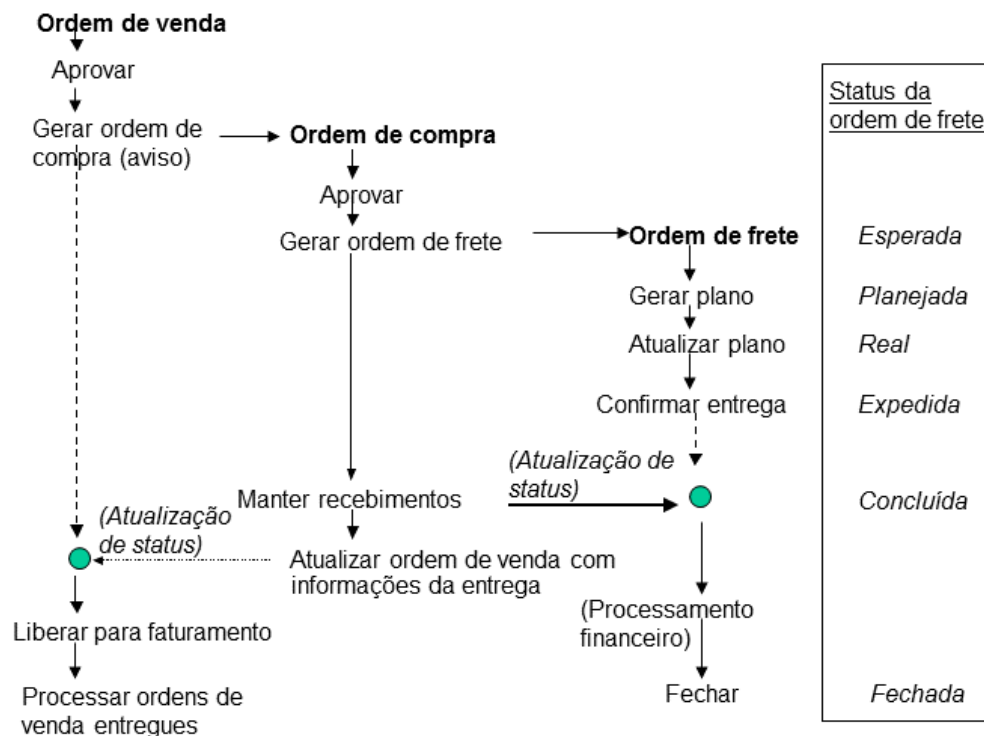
Ordem de venda

Aprovar

Gerar ordem de compra (aviso)

Ordem de compra

Aprovar

Gerar ordem de frete

Ordem de frete

Gerar plano

Atualizar plano

Confirmar entrega

(Atualização de status)

Manter recebimentos

(Atualização de status)

Atualizar ordem de venda com informações da entrega

Liberar para faturamento

Processar ordens de venda entregues

(Processamento financeiro)

Fechar

Status da ordem de frete

Esperada

Planejada

Real

Expedida

Concluída

Fechada